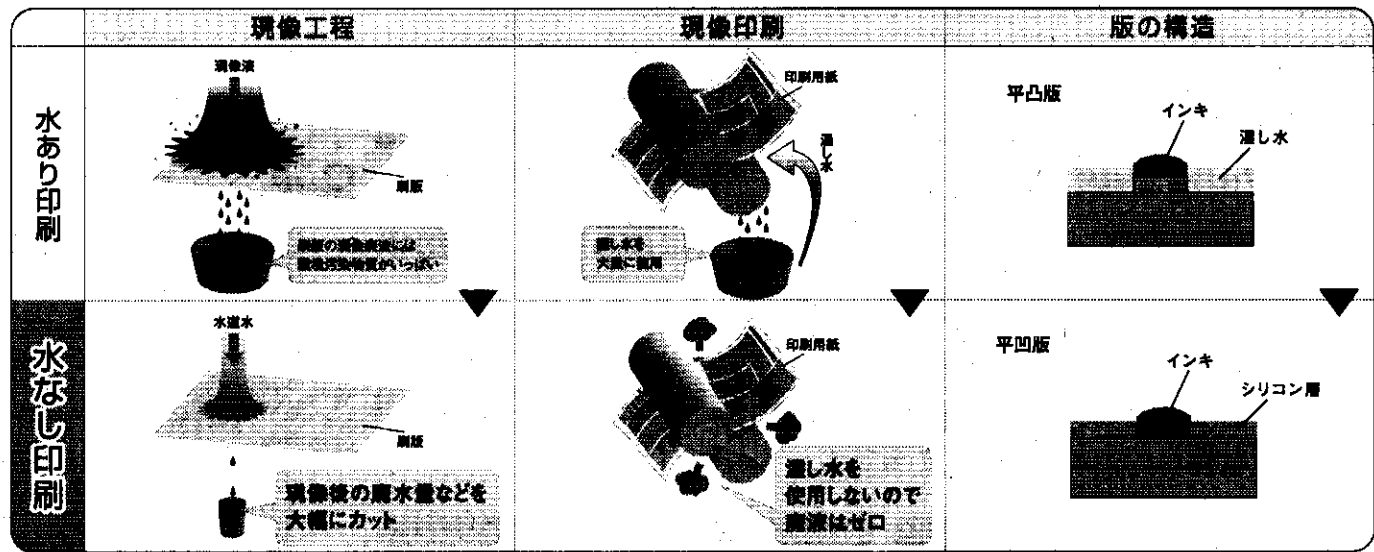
| | 現像工程 | 現像印刷 | 版の構造 |
|---|---|---|---|
| 水あり印刷 | 現像液 刷版 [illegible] | 印刷用紙 湿し水 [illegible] | 平凸版 インキ 湿し水 |
| 水なし印刷 | 水道水 刷版 現像後の廃水量などを大幅にカット | 印刷用紙 湿し水を使用しないので廃液はゼロ | 平凹版 インキ シリコン層 |